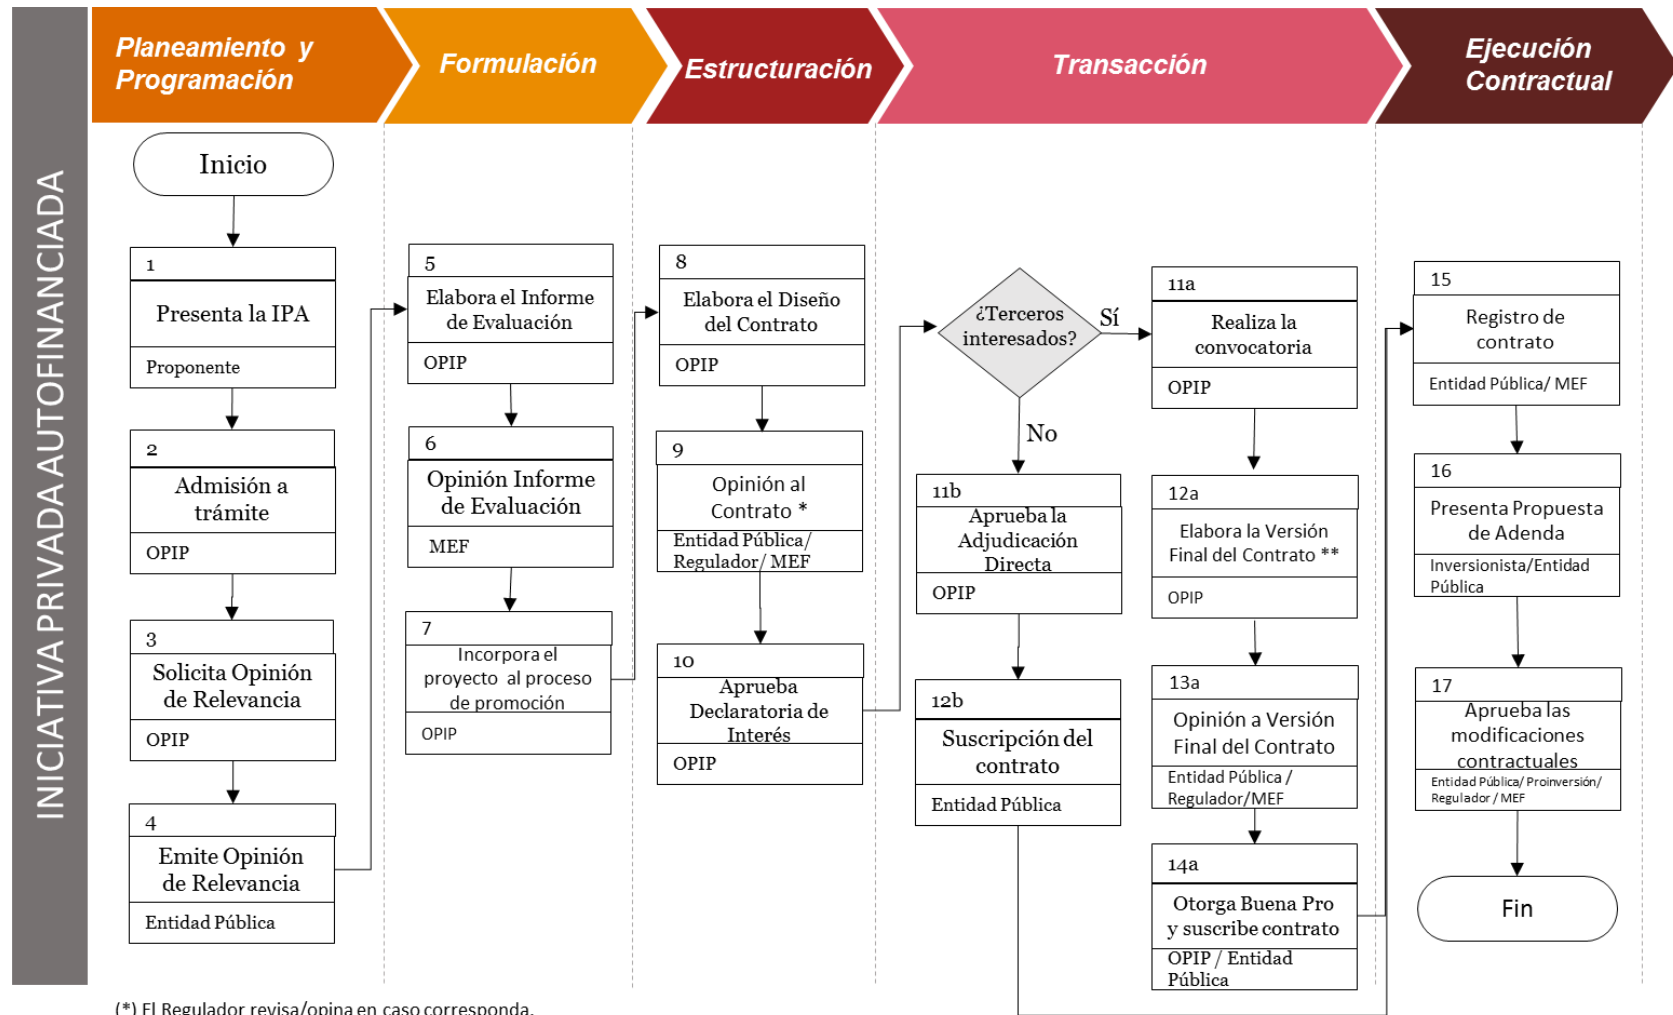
INICIATIVA PRIVADA AUTOFINANCIADA

Planeamiento y Programación

Formulación

Estructuración

Transacción

Ejecución Contractual

Inicio

1
Presenta la IPA
Proponente

2
Admisión a trámite
OPIP

3
Solicita Opinión de Relevancia
OPIP

4
Emite Opinión de Relevancia
Entidad Pública

5
Elabora el Informe de Evaluación
OPIP

6
Opinión Informe de Evaluación
MEF

7
Incorpora el proyecto al proceso de promoción
OPIP

8
Elabora el Diseño del Contrato
OPIP

9
Opinión al Contrato *
Entidad Pública/ Regulador/ MEF

10
Aprueba Declaratoria de Interés
OPIP

¿Terceros interesados?
Sí
No

11b
Aprueba la Adjudicación Directa
OPIP

12b
Suscripción del contrato
Entidad Pública

11a
Realiza la convocatoria
OPIP

12a
Elabora la Versión Final del Contrato **
OPIP

13a
Opinión a Versión Final del Contrato
Entidad Pública / Regulador/MEF

14a
Otorga Buena Pro y suscribe contrato
OPIP / Entidad Pública

15
Registro de contrato
Entidad Pública/ MEF

16
Presenta Propuesta de Adenda
Inversionista/Entidad Pública

17
Aprueba las modificaciones contractuales
Entidad Pública/ Proinversión/ Regulador / MEF

Fin

(*) El Regulador revisa/opina en caso corresponda.